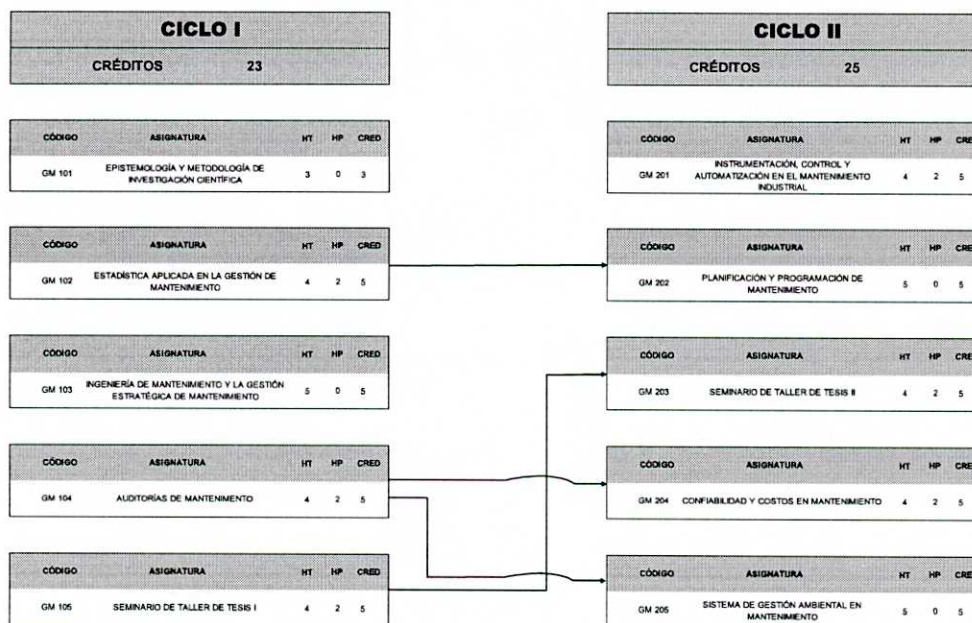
CICLO I

CRÉDITOS 23

| CÓDIGO | ASIGNATURA | HT | HP | CRED |
|---|---|---|---|---|
| GM 101 | EPISTEMOLOGÍA Y METODOLOGÍA DE INVESTIGACIÓN CIENTÍFICA | 3 | 0 | 3 |

| CÓDIGO | ASIGNATURA | HT | HP | CRED |
|---|---|---|---|---|
| GM 102 | ESTADÍSTICA APLICADA EN LA GESTIÓN DE MANTENIMIENTO | 4 | 2 | 5 |

| CÓDIGO | ASIGNATURA | HT | HP | CRED |
|---|---|---|---|---|
| GM 103 | INGENIERÍA DE MANTENIMIENTO Y LA GESTIÓN ESTRATÉGICA DE MANTENIMIENTO | 5 | 0 | 5 |

| CÓDIGO | ASIGNATURA | HT | HP | CRED |
|---|---|---|---|---|
| GM 104 | AUDITORÍAS DE MANTENIMIENTO | 4 | 2 | 5 |

| CÓDIGO | ASIGNATURA | HT | HP | CRED |
|---|---|---|---|---|
| GM 105 | SEMINARIO DE TALLER DE TESIS I | 4 | 2 | 5 |

CICLO II

CRÉDITOS 25

| CÓDIGO | ASIGNATURA | HT | HP | CRED |
|---|---|---|---|---|
| GM 201 | INSTRUMENTACIÓN, CONTROL Y AUTOMATIZACIÓN EN EL MANTENIMIENTO INDUSTRIAL | 4 | 2 | 5 |

| CÓDIGO | ASIGNATURA | HT | HP | CRED |
|---|---|---|---|---|
| GM 202 | PLANIFICACIÓN Y PROGRAMACIÓN DE MANTENIMIENTO | 5 | 0 | 5 |

| CÓDIGO | ASIGNATURA | HT | HP | CRED |
|---|---|---|---|---|
| GM 203 | SEMINARIO DE TALLER DE TESIS II | 4 | 2 | 5 |

| CÓDIGO | ASIGNATURA | HT | HP | CRED |
|---|---|---|---|---|
| GM 204 | CONFIABILIDAD Y COSTOS EN MANTENIMIENTO | 4 | 2 | 5 |

| CÓDIGO | ASIGNATURA | HT | HP | CRED |
|---|---|---|---|---|
| GM 205 | SISTEMA DE GESTIÓN AMBIENTAL EN MANTENIMIENTO | 5 | 0 | 5 |